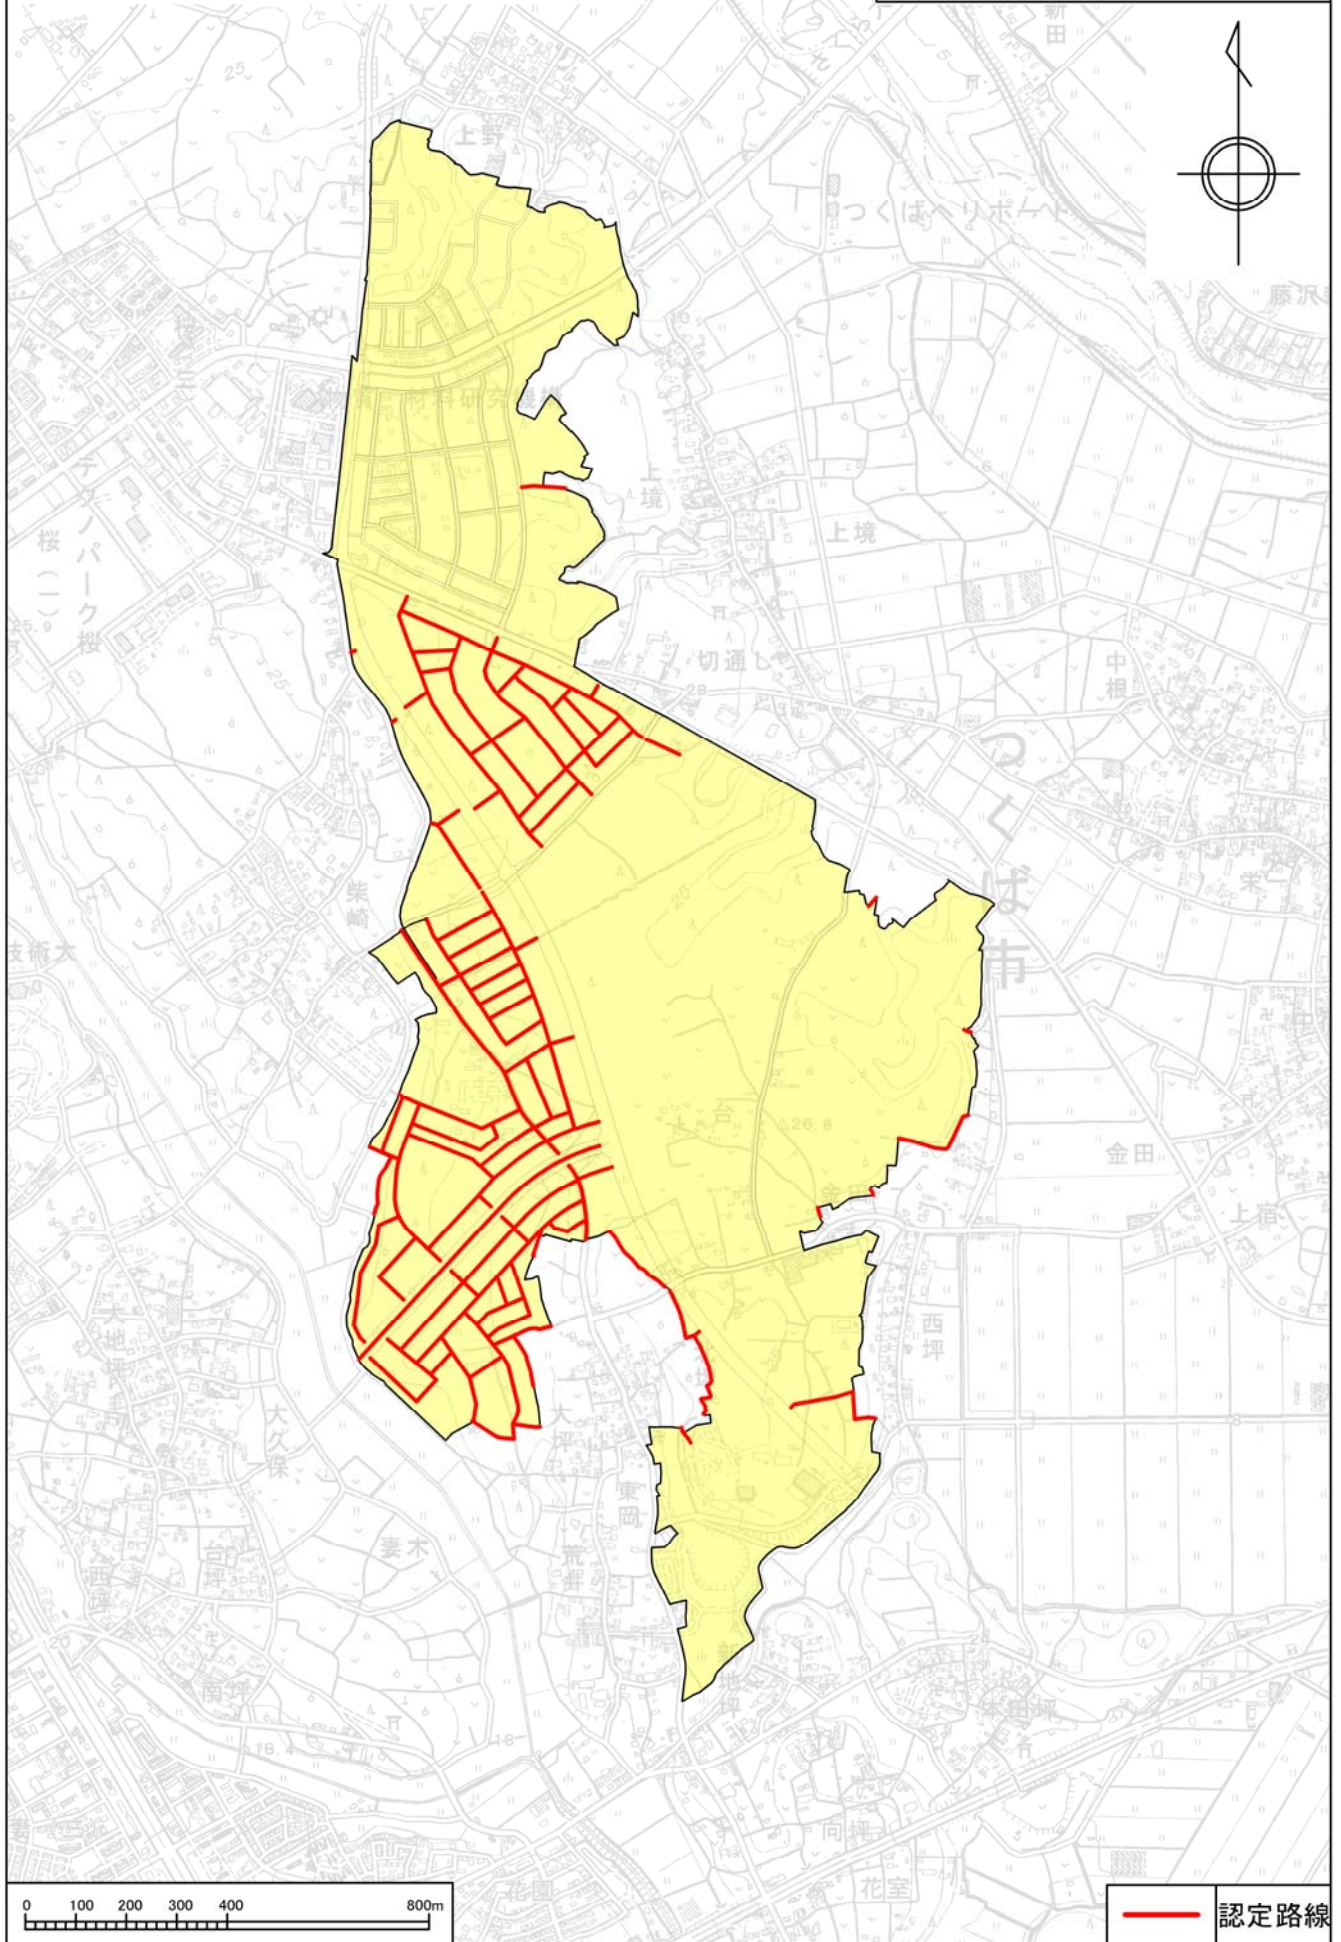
新田
上野
つくばヘリポート
藤沢
物質・材料研究機構
上境
上境
テクノパーク桜
桜(一)
25.9
切通し
中根
つくば市
柴崎
技術大
合
26.8
金田
上宿
西坪
大地坪
大ケ隈
大坪
東岡
妻木
荒野
台坪
西坪
新地坪
南坪
田坪
18.4
向坪
花園
花室
0 100 200 300 400 800m
認定路線